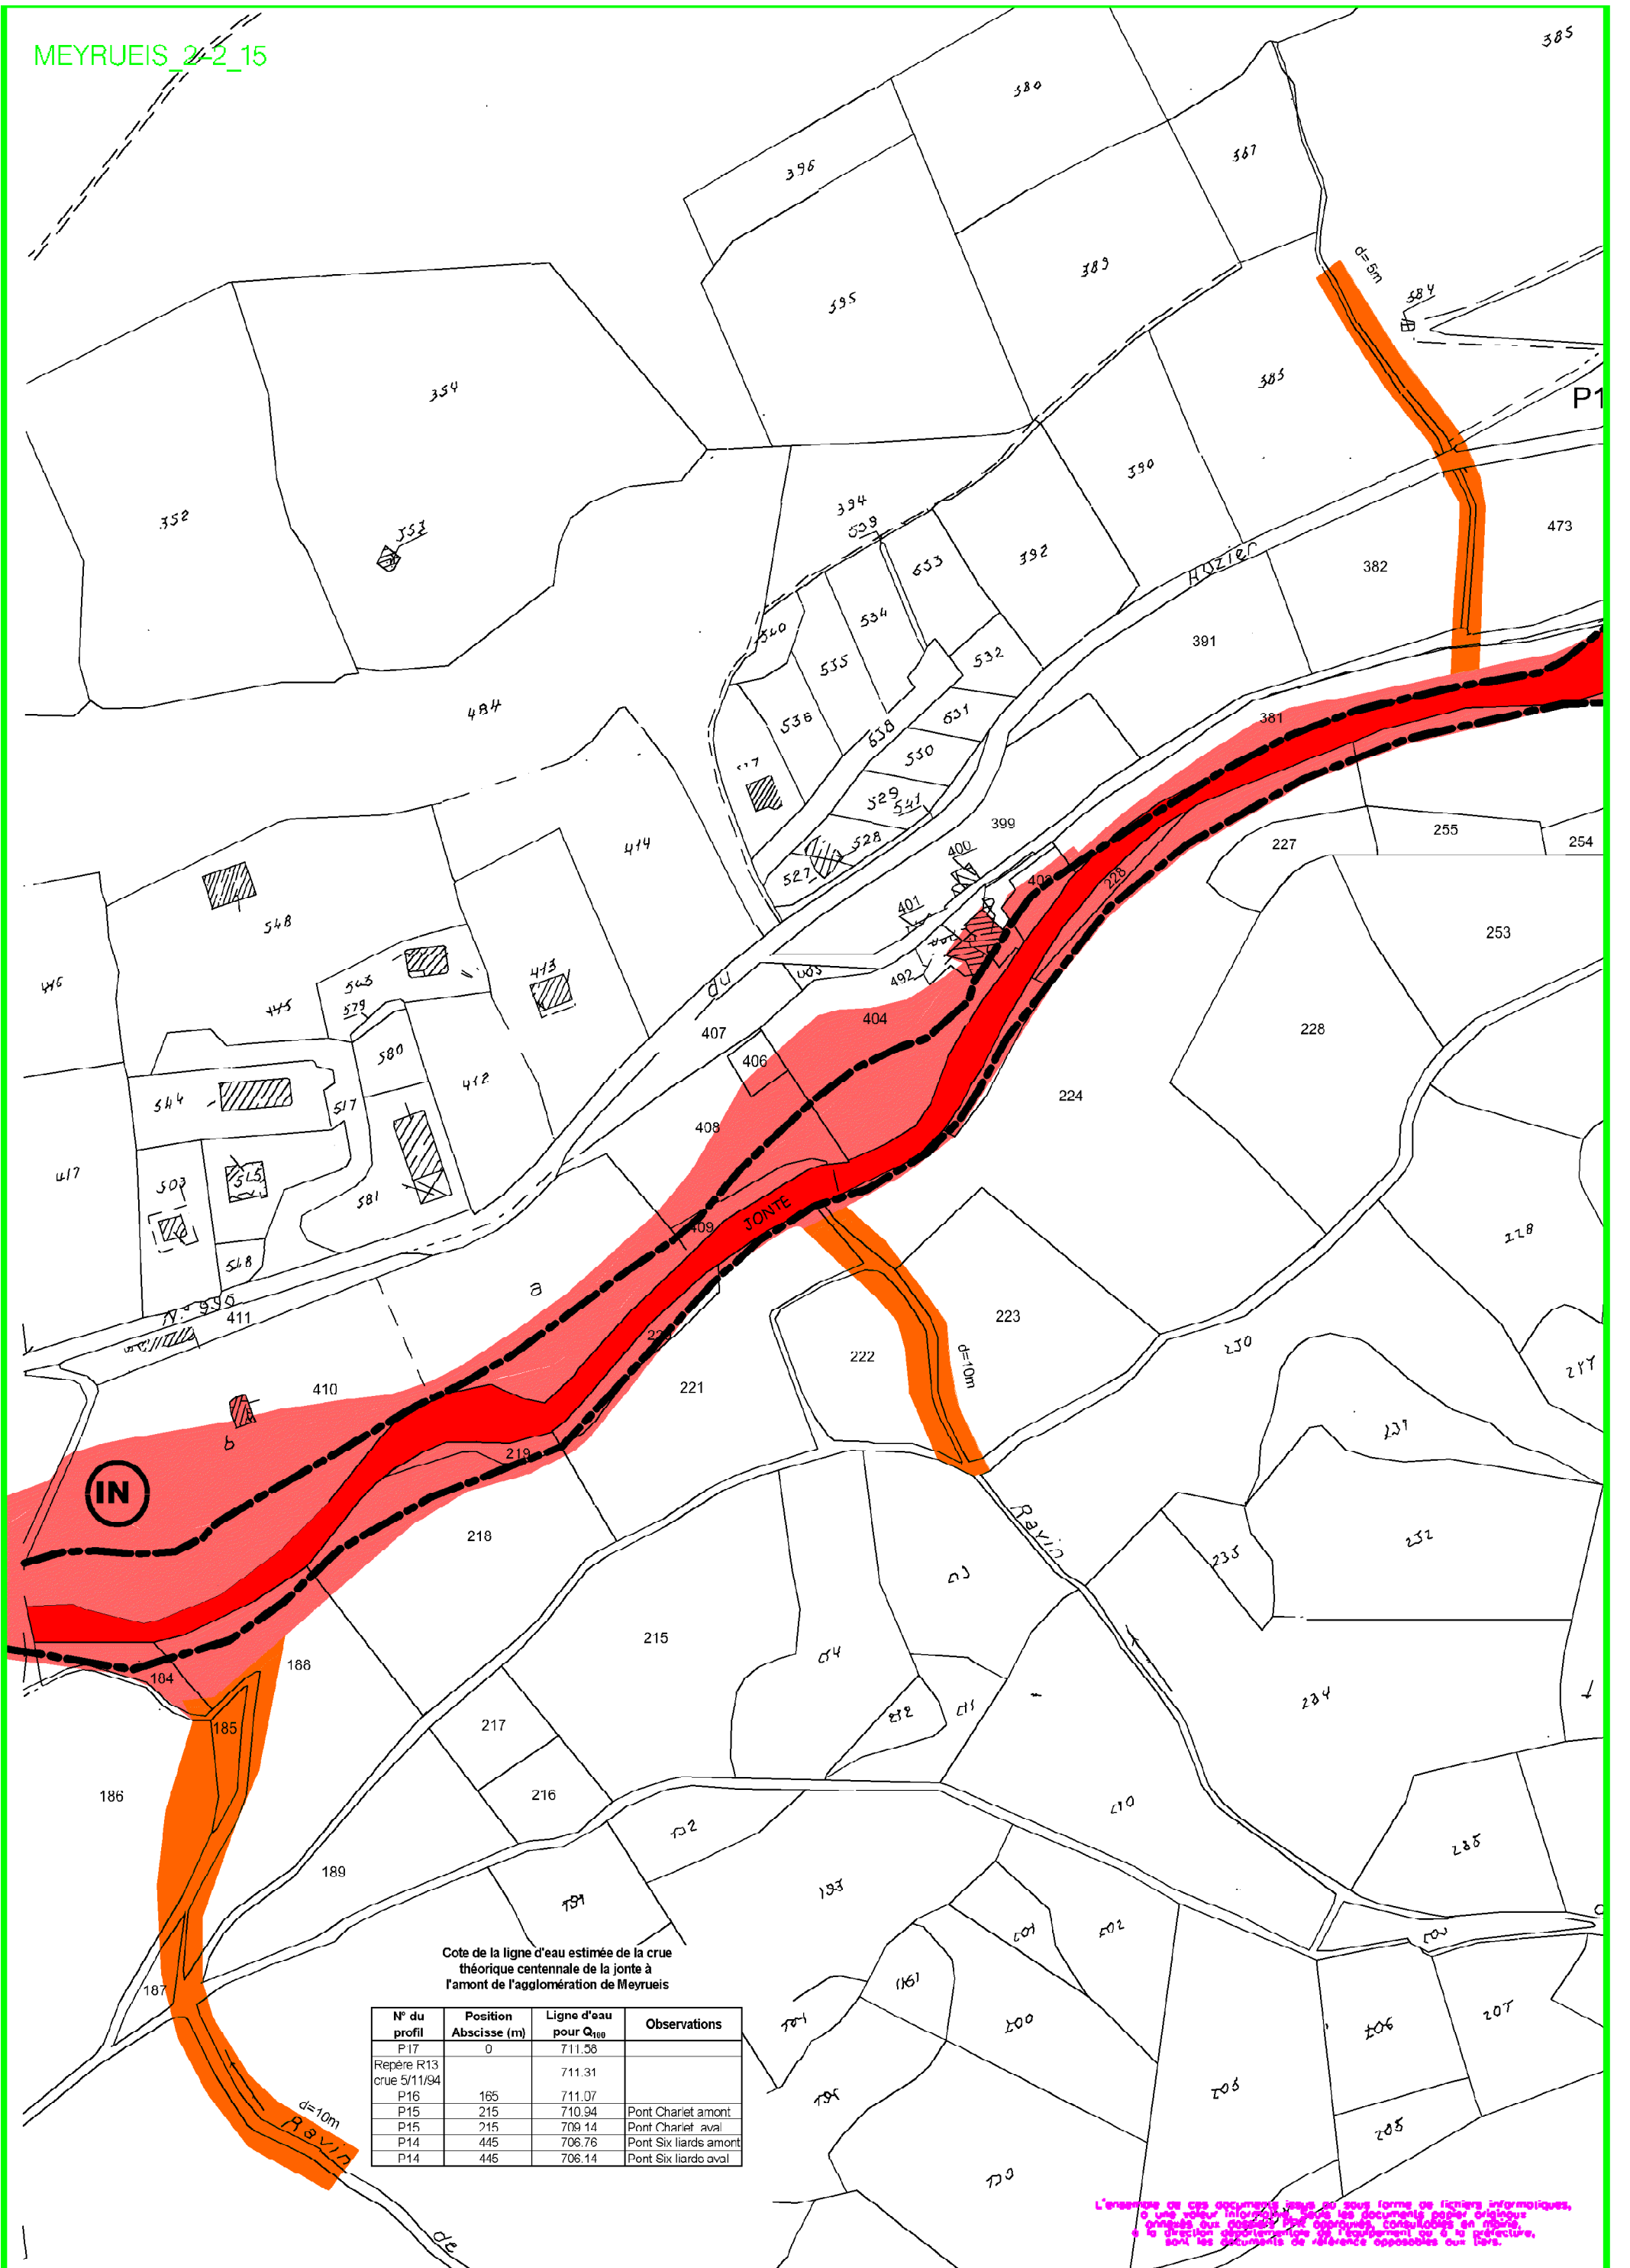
MEYRUEIS_2-2_15

385
380
367
396
389
395
d=5m
384
354
385
P1
352
353
390
394
539
633
392
473
Hozier
382
540
534
535
532
391
484
536
638
631
530
381
529
541
399
528
527
400
255
254
227
414
403
228
548
401
253
413
446
445
543
579
503
492
du
407
404
228
580
406
544
517
412
224
408
417
503
515
581
409
JONTE
518
228
a
N° 996
411
223
230
244
222
d=10m
410
221
231
b
IN
219
218
Ravin
233
232
215
186
104
234
185
217
216
186
210
235
189
193
187
205
200
206
207
203
205
d=10m
Ravin
de

Cote de la ligne d'eau estimée de la crue théorique centennale de la jonte à l'amont de l'agglomération de Meyrueis

| N° du profil | Position Abscisse (m) | Ligne d'eau pour $Q_{100}$ | Observations |
|---|---|---|---|
| P17 | 0 | 711.56 | |
| Repère R13 crue 5/11/94 | | 711.31 | |
| P16 | 165 | 711.07 | |
| P15 | 215 | 710.94 | Pont Chariet amont |
| P15 | 215 | 709.14 | Pont Chariet aval |
| P14 | 445 | 706.76 | Pont Six liards amont |
| P14 | 445 | 706.14 | Pont Six liards aval |

L'ensemble de ces documents issus ou sous forme de fichiers informatiques, a une valeur informative. Seuls les documents papier originaux annexés aux dossiers PPR approuvés, consultables en mairie, à la direction départementale de l'équipement ou à la préfecture, sont les documents de référence opposables aux tiers.